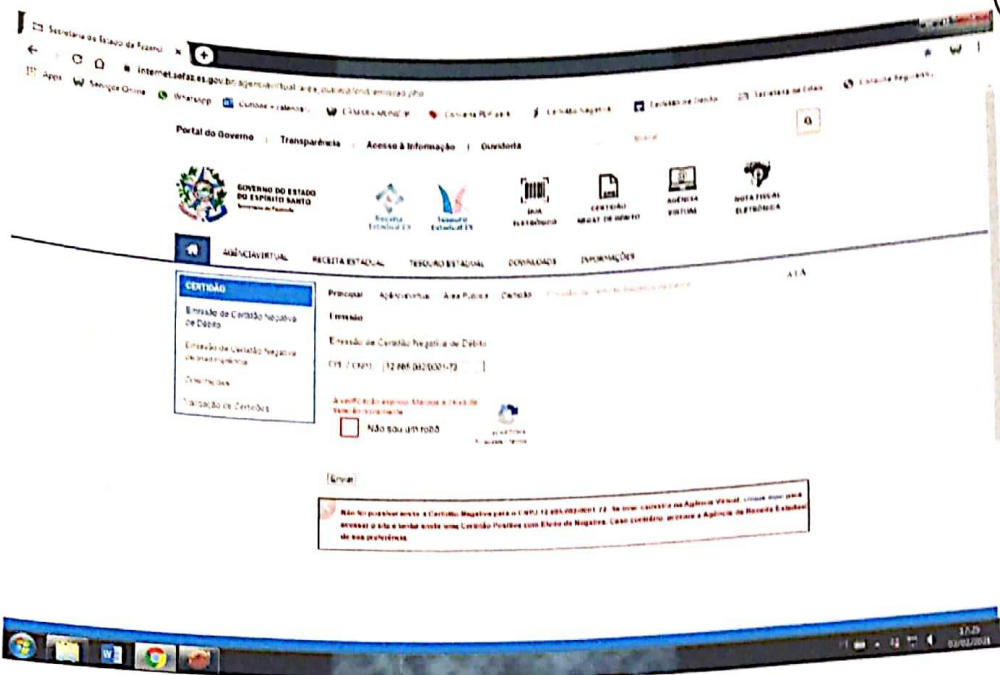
Secretaria de Estado da Fazenda ×

internet.sefaz.es.gov.br/agenciavirtual/area_publica/cnd/emissao.php

Apps Serviços Online WhatsApp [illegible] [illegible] Consulta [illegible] Certidão Negativa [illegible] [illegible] Consulta Regularid...

Portal do Governo | Transparência | Acesso à Informação | Ouvidoria

GOVERNO DO ESTADO DO ESPÍRITO SANTO
Secretaria da Fazenda

Receita Estadual ES
Tesouro Estadual ES
DUA ELETRÔNICO
CERTIDÃO NEGAT. DE DÉBITO
AGÊNCIA VIRTUAL
NOTA FISCAL ELETRÔNICA

AGÊNCIA VIRTUAL RECEITA ESTADUAL TESOURO ESTADUAL DOWNLOADS INFORMAÇÕES

A A

CERTIDÃO
Emissão de Certidão Negativa de Débito
Emissão de Certidão Negativa de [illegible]
Orientações
Validação de Certidões

Principal Agência Virtual Área Pública Certidão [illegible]

Emissão

Emissão de Certidão Negativa de Débito

CPF / CNPJ: 12.865.882/0001-72

A verificação expirou. Marque a caixa de seleção novamente.

Não sou um robô

reCAPTCHA
Privacidade - Termos

Enviar

Não foi possível emitir a Certidão Negativa para o CNPJ 12.865.882/0001-72. Se você cadastrou na Agência Virtual, clique aqui para acessar o site e tentar emitir uma Certidão Positiva com Efeito de Negativa. Caso contrário, procure a Agência da Receita Estadual de sua preferência.

17:25
03/02/2021